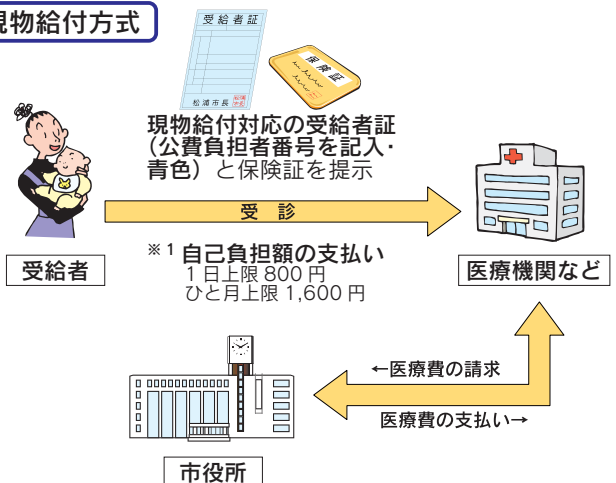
現物給付方式

受給者証

松浦市長

保険証

現物給付対応の受給者証（公費負担者番号を記入・青色）と保険証を提示

受診

受給者

※1 自己負担額の支払い
1日上限 800円
ひと月上限 1,600円

医療機関など

←医療費の請求

医療費の支払い→

市役所